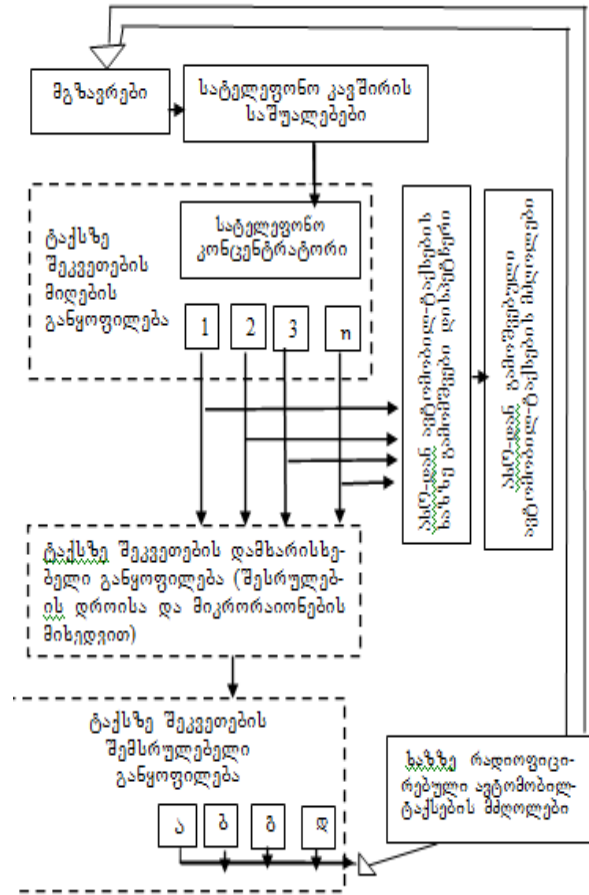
მგზავრები

სატელეფონო კავშირის საშუალებები

ტაქსზე შეკვეთების მიღების განყოფილება

სატელეფონო კონცენტრატორი

1

2

3

n

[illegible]

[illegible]

ტაქსზე შეკვეთების დამხარისხებელი განყოფილება (შესრულების დროისა და მიკრორაიონების მიხედვით)

ტაქსზე შეკვეთების შემსრულებელი განყოფილება

ა

ბ

გ

დ

ხაზზე რადიოფიცირებული ავტომობილ-ტაქსების მძღოლები